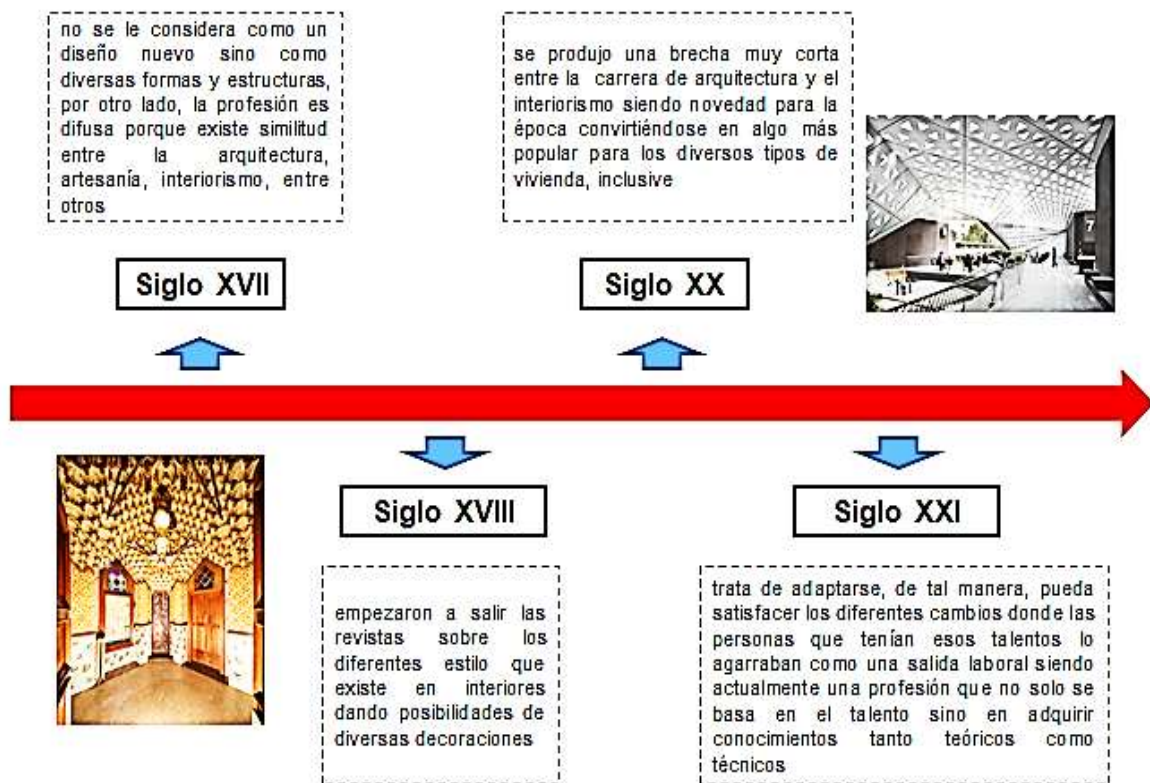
no se le considera como un diseño nuevo sino como diversas formas y estructuras, por otro lado, la profesión es difusa porque existe similitud entre la arquitectura, artesanía, interiorismo, entre otros

Siglo XVII

se produjo una brecha muy corta entre la carrera de arquitectura y el interiorismo siendo novedad para la época convirtiéndose en algo más popular para los diversos tipos de vivienda, inclusive

Siglo XX

Siglo XVIII

empezaron a salir las revistas sobre los diferentes estilo que existe en interiores dando posibilidades de diversas decoraciones

Siglo XXI

trata de adaptarse, de tal manera, pueda satisfacer los diferentes cambios donde las personas que tenían esos talentos lo agarraban como una salida laboral siendo actualmente una profesión que no solo se basa en el talento sino en adquirir conocimientos tanto teóricos como técnicos